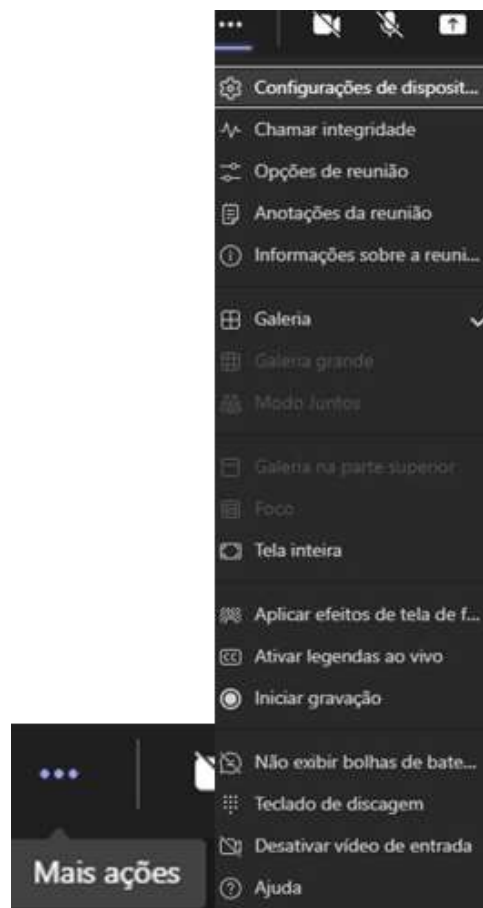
Configurações de disposit...
Chamar integridade
Opções de reunião
Anotações da reunião
Informações sobre a reuni...
Galeria
Galeria grande
Modo Juntos
Galeria na parte superior
Foco
Tela inteira
Aplicar efeitos de tela de f...
Ativar legendas ao vivo
Iniciar gravação
Não exibir bolhas de bate...
Teclado de discagem
Desativar vídeo de entrada
Ajuda
Mais ações